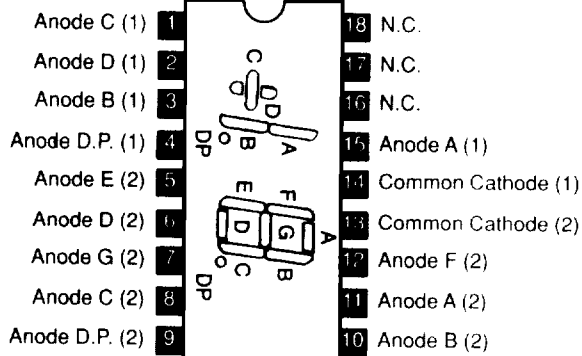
Anode C (1) 1
Anode D (1) 2
Anode B (1) 3
Anode D.P. (1) 4
Anode E (2) 5
Anode D (2) 6
Anode G (2) 7
Anode C (2) 8
Anode D.P. (2) 9

18 N.C.
17 N.C.
16 N.C.
15 Anode A (1)
14 Common Cathode (1)
13 Common Cathode (2)
12 Anode F (2)
11 Anode A (2)
10 Anode B (2)

C
D
DP
B
A
E
F
D
G
A
DP
C
B